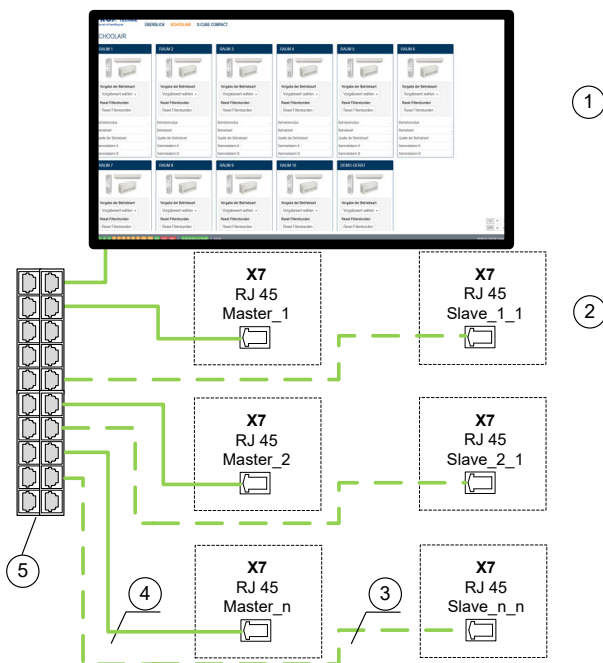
ÜBERBLICK SCHOOLAIR X-CUBE COMPACT

SCHOOLAIR

RAUM 1
Vorgabe der Betriebsart
Vorgabewert wählen
Reset Filterstunden

RAUM 2
Vorgabe der Betriebsart
Vorgabewert wählen
Reset Filterstunden

RAUM 3
Vorgabe der Betriebsart
Vorgabewert wählen
Reset Filterstunden

RAUM 4
Vorgabe der Betriebsart
Vorgabewert wählen
Reset Filterstunden

RAUM 5
Vorgabe der Betriebsart
Vorgabewert wählen
Reset Filterstunden

RAUM 6
Vorgabe der Betriebsart
Vorgabewert wählen
Reset Filterstunden

RAUM 7
Vorgabe der Betriebsart
Vorgabewert wählen
Reset Filterstunden

RAUM 8
Vorgabe der Betriebsart
Vorgabewert wählen
Reset Filterstunden

RAUM 9
Vorgabe der Betriebsart
Vorgabewert wählen
Reset Filterstunden

RAUM 10
Vorgabe der Betriebsart
Vorgabewert wählen
Reset Filterstunden

DEMO-GERÄT
Vorgabe der Betriebsart
Vorgabewert wählen
Reset Filterstunden

1

X7
RJ 45
Master_1

X7
RJ 45
Slave_1_1

2

X7
RJ 45
Master_2

X7
RJ 45
Slave_2_1

5

4

X7
RJ 45
Master_n

3

X7
RJ 45
Slave_n_n